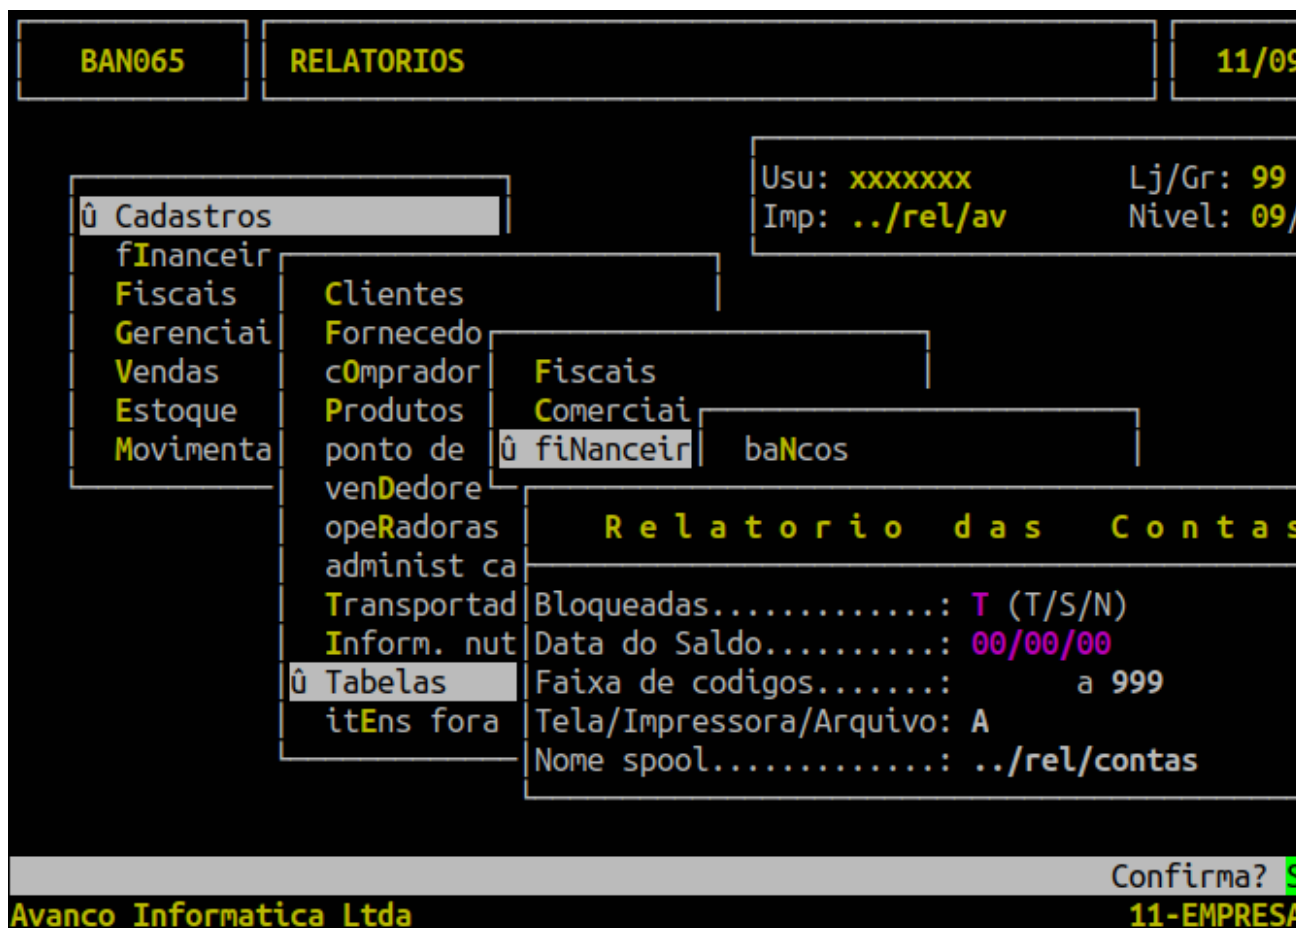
BAN065

RELATORIOS

11/09

Usu: xxxxxxx
Imp: ../rel/av

Lj/Gr: 99
Nivel: 09/

û Cadastros
fInanceir
Fiscais
Gerenciai
Vendas
Estoque
Movimenta

Clientes
Fornecedo
cOmprador
Produtos
ponto de
venDedore
opeRadoras
administ ca
Transportad
Inform. nut
û Tabelas
itEns fora

Fiscais
Comerciai
û fiNanceir

baNcos

R e l a t o r i o   d a s   C o n t a s

Bloqueadas.............: T (T/S/N)
Data do Saldo..........: 00/00/00
Faixa de codigos.......:        a 999
Tela/Impressora/Arquivo: A
Nome spool.............: ../rel/contas

Confirma? S

Avanco Informatica Ltda

11-EMPRESA